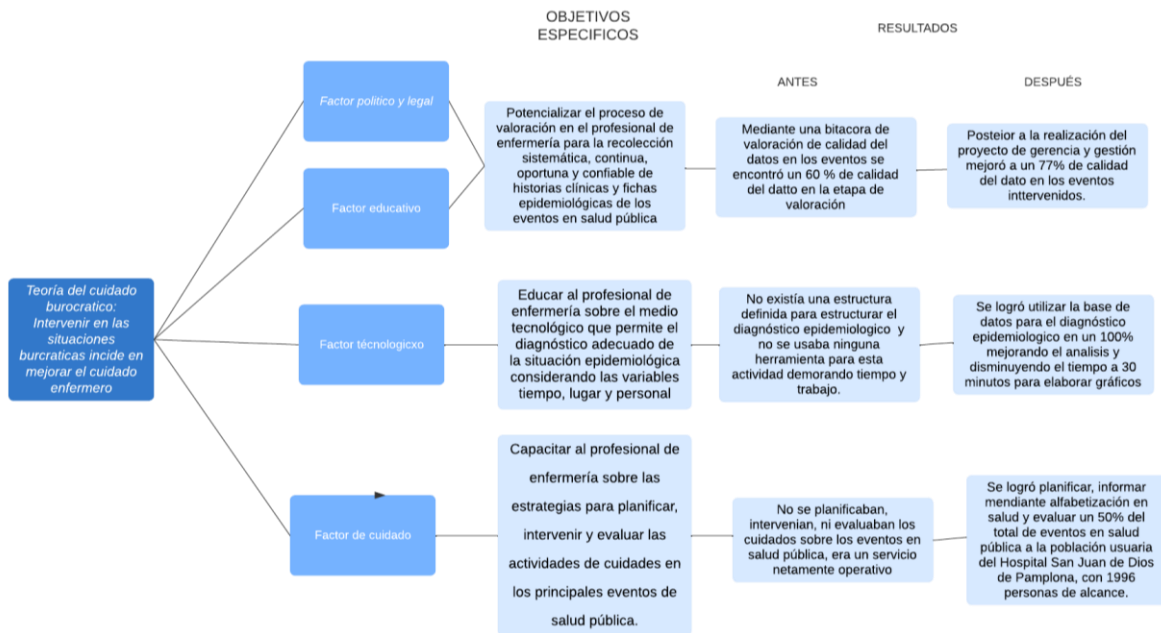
OBJETIVOS ESPECIFICOS

RESULTADOS

ANTES

DESPUÉS

Teoría del cuidado burocratico: Intervenir en las situaciones burcraticas incide en mejorar el cuidado enfermero

Factor politico y legal

Factor educativo

Potencializar el proceso de valoración en el profesional de enfermería para la recolección sistemática, continua, oportuna y confiable de historias clínicas y fichas epidemiológicas de los eventos en salud pública

Mediante una bitacora de valoración de calidad del datos en los eventos se encontró un 60 % de calidad del datto en la etapa de valoración

Posteior a la realización del proyecto de gerencia y gestión mejoró a un 77% de calidad del dato en los eventos inttervenidos.

Factor técnologicxo

Educar al profesional de enfermería sobre el medio tecnológico que permite el diagnóstico adecuado de la situación epidemiológica considerando las variables tiempo, lugar y personal

No existía una estructura definida para estructurar el diagnóstico epidemiologico y no se usaba ninguna herramienta para esta actividad demorando tiempo y trabajo.

Se logró utilizar la base de datos para el diagnóstico epidemiologico en un 100% mejorando el analisis y disminuyendo el tiempo a 30 minutos para elaborar gráficos

Factor de cuidado

Capacitar al profesional de enfermería sobre las estrategias para planificar, intervenir y evaluar las actividades de cuidades en los principales eventos de salud pública.

No se planificaban, intervenian, ni evaluaban los cuidados sobre los eventos en salud pública, era un servicio netamente operativo

Se logró planificar, informar mendiante alfabetización en salud y evaluar un 50% del total de eventos en salud pública a la población usuaria del Hospital San Juan de Dios de Pamplona, con 1996 personas de alcance.